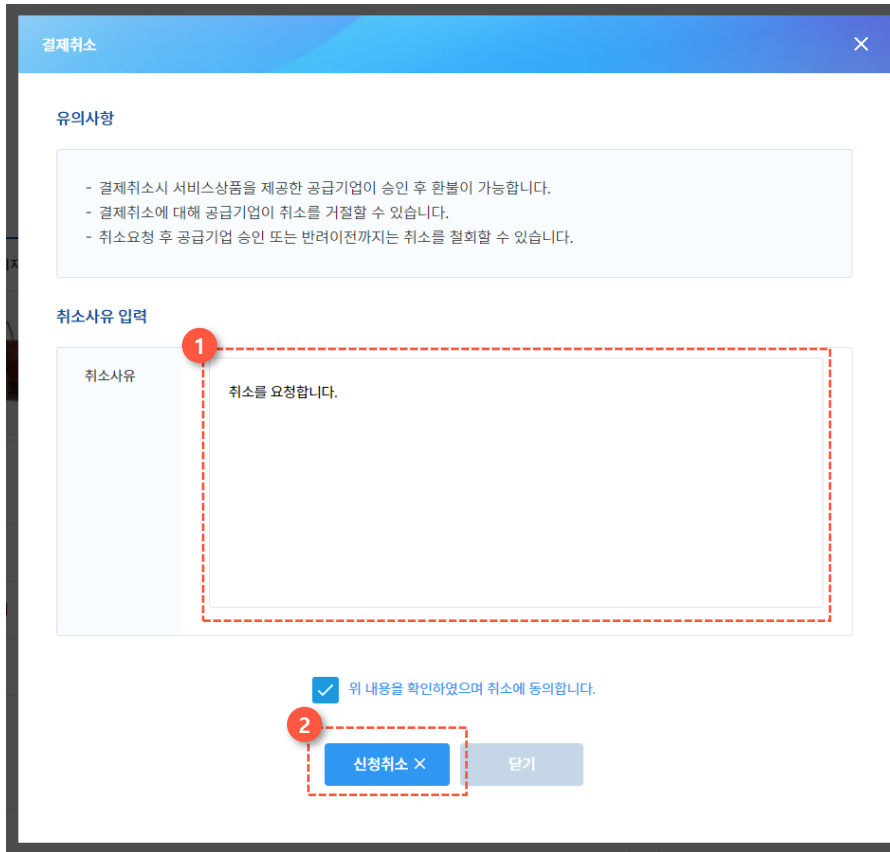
결제취소

×

유의사항

- 결제취소시 서비스상품을 제공한 공급기업이 승인 후 환불이 가능합니다.
- 결제취소에 대해 공급기업이 취소를 거절할 수 있습니다.
- 취소요청 후 공급기업 승인 또는 반려이전까지는 취소를 철회할 수 있습니다.

취소사유 입력

1

취소사유

취소를 요청합니다.

위 내용을 확인하였으며 취소에 동의합니다.

2

신청취소 ×

닫기